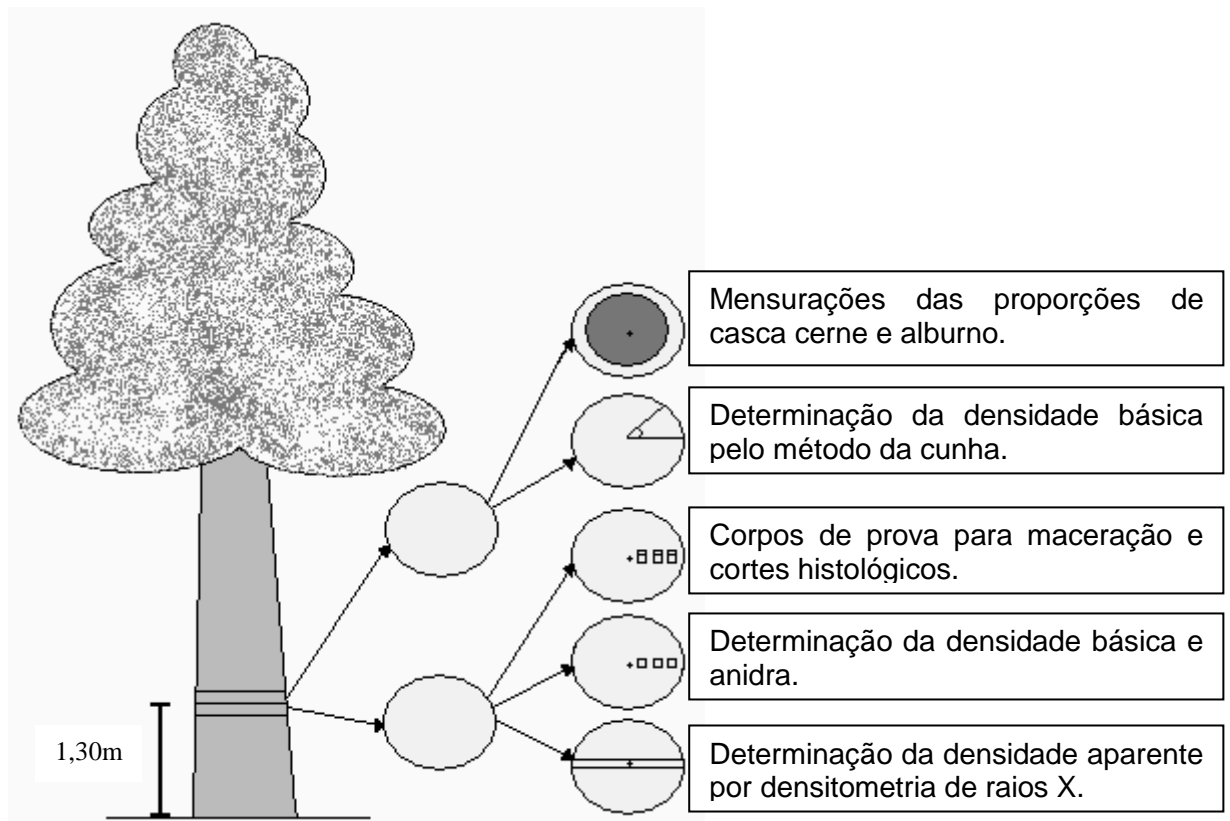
Mensurações das proporções de casca cerne e alburno.

Determinação da densidade básica pelo método da cunha.

Corpos de prova para maceração e cortes histológicos.

Determinação da densidade básica e anidra.

Determinação da densidade aparente por densitometria de raios X.

1,30m